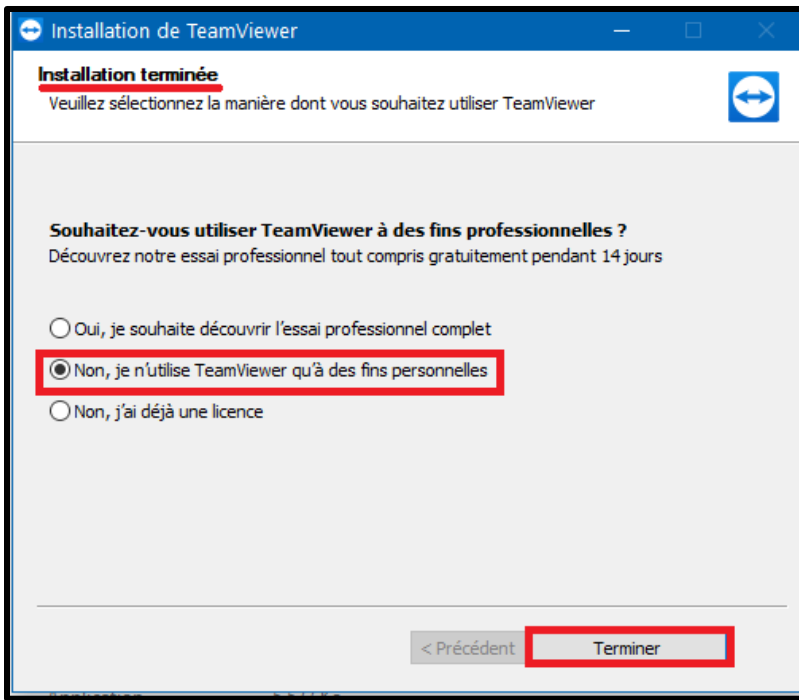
Installation de TeamViewer

Installation terminée
Veuillez sélectionnez la manière dont vous souhaitez utiliser TeamViewer

Souhaitez-vous utiliser TeamViewer à des fins professionnelles ?
Découvrez notre essai professionnel tout compris gratuitement pendant 14 jours

Oui, je souhaite découvrir l'essai professionnel complet
Non, je n'utilise TeamViewer qu'à des fins personnelles
Non, j'ai déjà une licence

< Précédent
Terminer